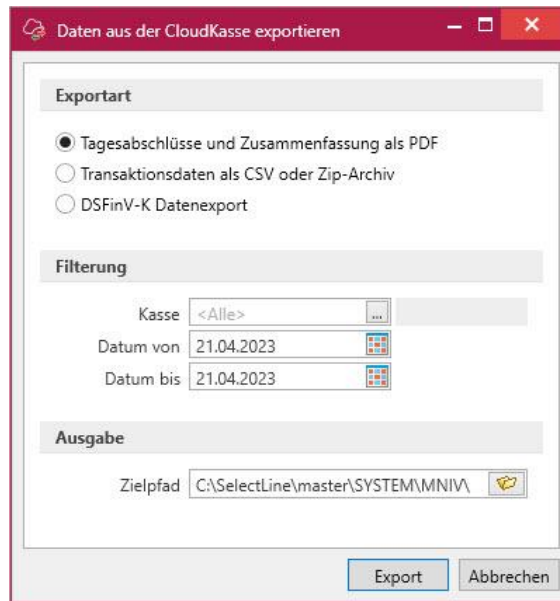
Daten aus der CloudKasse exportieren

Exportart

Tagesabschlüsse und Zusammenfassung als PDF
Transaktionsdaten als CSV oder Zip-Archiv
DSFinV-K Datenexport

Filterung

Kasse <Alle> ...
Datum von 21.04.2023
Datum bis 21.04.2023

Ausgabe

Zielpfad C:\SelectLine\master\SYSTEM\MNIV\

Export Abbrechen